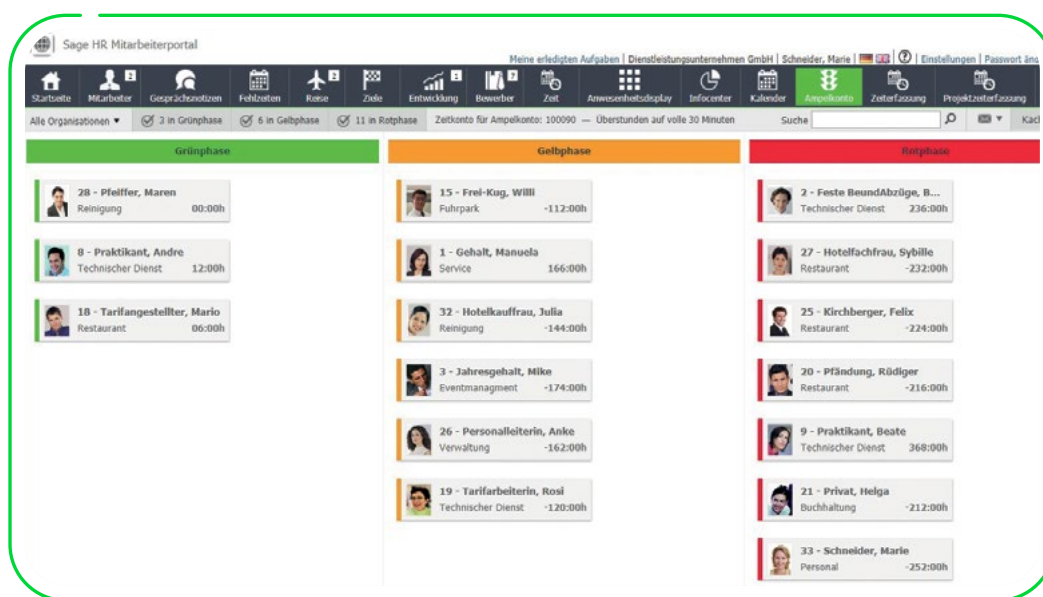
Sage HR Mitarbeiterportal

Meine erledigten Aufgaben | Dienstleistungsunternehmen GmbH | Schneider, Marie | Einstellungen | Passwort än

Startseite | Mitarbeiter | Gesprächsnotizen | Fehlzeiten | Reise | Ziele | Entwicklung | Bewerber | Zeit | Anwesenheitsdisplay | Infocenter | Kalender | Ampelkonto | Zeiterfassung | Projektzeiterfassung

Alle Organisationen ▾ | 3 in Grünphase | 6 in Gelbphase | 11 in Rotphase | Zeitkonto für Ampelkonto: 100090 — Überstunden auf volle 30 Minuten | Suche | Kac

Grünphase

28 - Pfeiffer, Maren
Reinigung 00:00h

8 - Praktikant, Andre
Technischer Dienst 12:00h

18 - Tarifangestellter, Mario
Restaurant 06:00h

Gelbphase

15 - Frei-Kug, Willi
Fuhrpark -112:00h

1 - Gehalt, Manuela
Service 166:00h

32 - Hotelkauffrau, Julia
Reinigung -144:00h

3 - Jahresgehalt, Mike
Eventmanagment -174:00h

26 - Personalleiterin, Anke
Verwaltung -162:00h

19 - Tarifarbeiterin, Rosi
Technischer Dienst -120:00h

Rotphase

2 - Feste BeundAbzüge, B...
Technischer Dienst 236:00h

27 - Hotelfachfrau, Sybille
Restaurant -232:00h

25 - Kirchberger, Felix
Restaurant -224:00h

20 - Pfändung, Rüdiger
Restaurant -216:00h

9 - Praktikant, Beate
Technischer Dienst 368:00h

21 - Privat, Helga
Buchhaltung -212:00h

33 - Schneider, Marie
Personal -252:00h